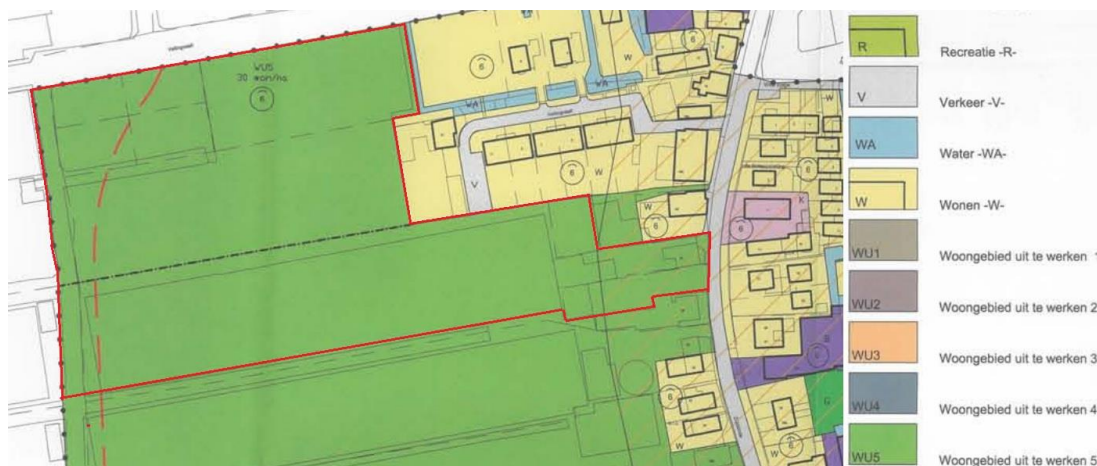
WU5
30 won/ha
6

6
WA
WA
W
6
W
V
6
W
W
6
K
6
W
G
W

R Recreatie -R-

V Verkeer -V-

WA Water -WA-

W Wonen -W-

WU1 Woongebied uit te werken 1

WU2 Woongebied uit te werken 2

WU3 Woongebied uit te werken 3

WU4 Woongebied uit te werken 4

WU5 Woongebied uit te werken 5